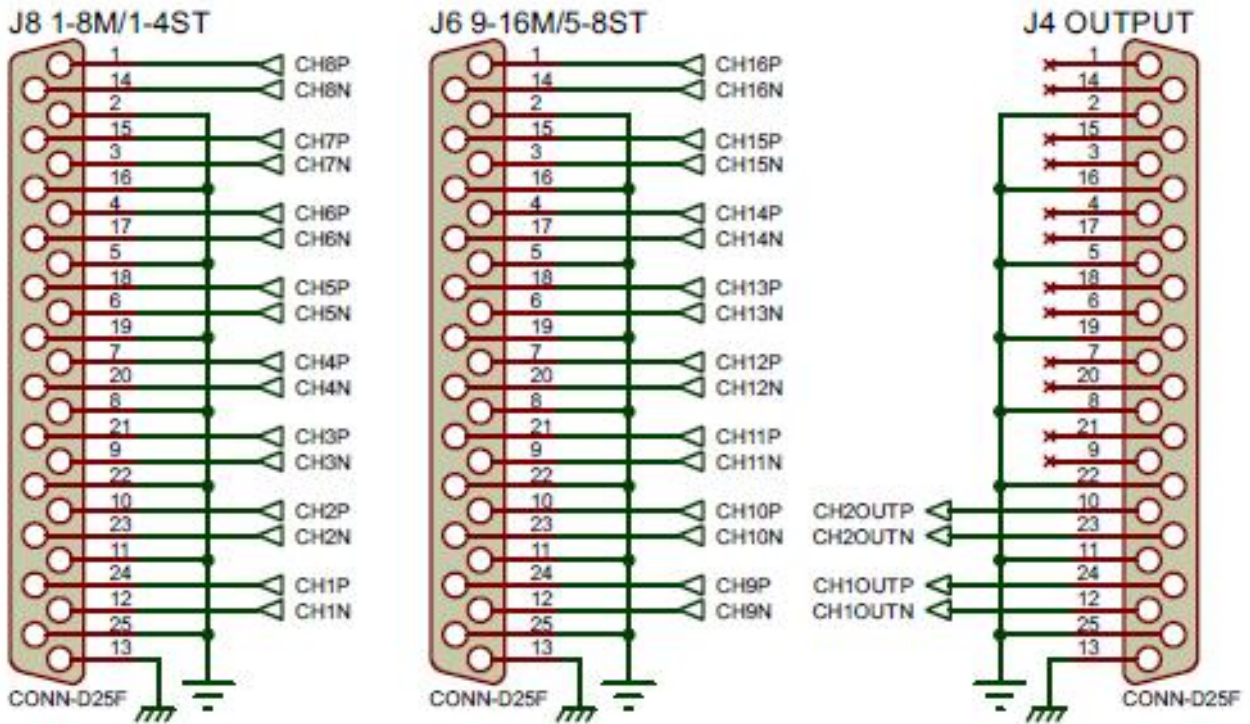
J8 1-8M/1-4ST

1 CH8P
14 CH8N
2
15 CH7P
3 CH7N
16
4 CH6P
17 CH6N
5
18 CH5P
6 CH5N
19
7 CH4P
20 CH4N
8
21 CH3P
9 CH3N
22
10 CH2P
23 CH2N
11
24 CH1P
12 CH1N
25
13

CONN-D25F

J6 9-16M/5-8ST

1 CH16P
14 CH16N
2
15 CH15P
3 CH15N
16
4 CH14P
17 CH14N
5
18 CH13P
6 CH13N
19
7 CH12P
20 CH12N
8
21 CH11P
9 CH11N
22
10 CH10P
23 CH10N
11
24 CH9P
12 CH9N
25
13

CONN-D25F

J4 OUTPUT

1
14
2
15
3
16
4
17
5
18
6
19
7
20
8
21
9
22
CH2OUTP 10
CH2OUTN 23
11
CH1OUTP 24
CH1OUTN 12
25
13

CONN-D25F